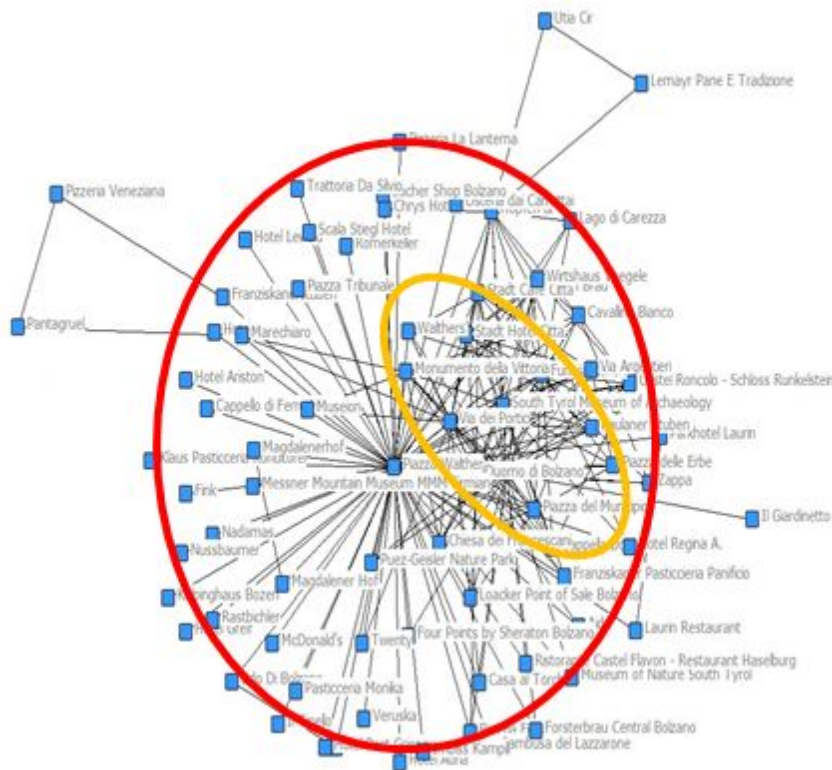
Utia Cir

Lemayr Pane E Tradizione

Pizzeria Veneziana

Pantagruel

Pizzeria La Lanterna

Trattoria Da Silvio

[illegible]cher Shop Bolzano

Chrys Hot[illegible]

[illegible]steria dai Carrettai

Lago di Carezza

Scala Stiegl Hotel

Hotel Le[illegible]

Komerkeller

Wirtshaus Vögele

Franziskan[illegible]

Piazza Tribunale

Stadt Café Città

Cavallino Bianco

Hi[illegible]

Marechiaro

Walthers

Stadt Hotel Città

Hotel Ariston

Monumento della Vittoria

Fu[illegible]

Via Argentieri

Hotel Roncolo - Schloss Runkelstein

Cappello di Fe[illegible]

Museion

South Tyrol Museum of Archaeology

Via dei Portici

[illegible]aulaner Stuben

Parkhotel Laurin

Magdalenerhof

Klaus Pasticceria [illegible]

Piazza Walther

Duomo di Bolzano

Piazza delle Erbe

Fink

Messner Mountain Museum MMM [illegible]

Zappa

Piazza del Municipio

Il Giardinetto

Nadamas

Chiesa dei Francescani

Nussbaumer

Hotel Regina A.

Puez-Geisler Nature Park

Magdalener Hof

Franziskaner Pasticceria Panificio

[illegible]nghaus Bozen

Loacker Point of Sale Bolzano

Rastbichler

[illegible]

Laurin Restaurant

McDonald's

Twenty

Four Points by Sheraton Bolzano

Ristorante Castel Flavon - Restaurant Haselburg

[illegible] Di Bolzano

Casa al Torchio

Museum of Nature South Tyrol

Pasticceria Monika

Veruska

Forsterbrau Central Bolzano

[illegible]ambusa del Lazzarone

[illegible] Kampl

Hotel Aurora